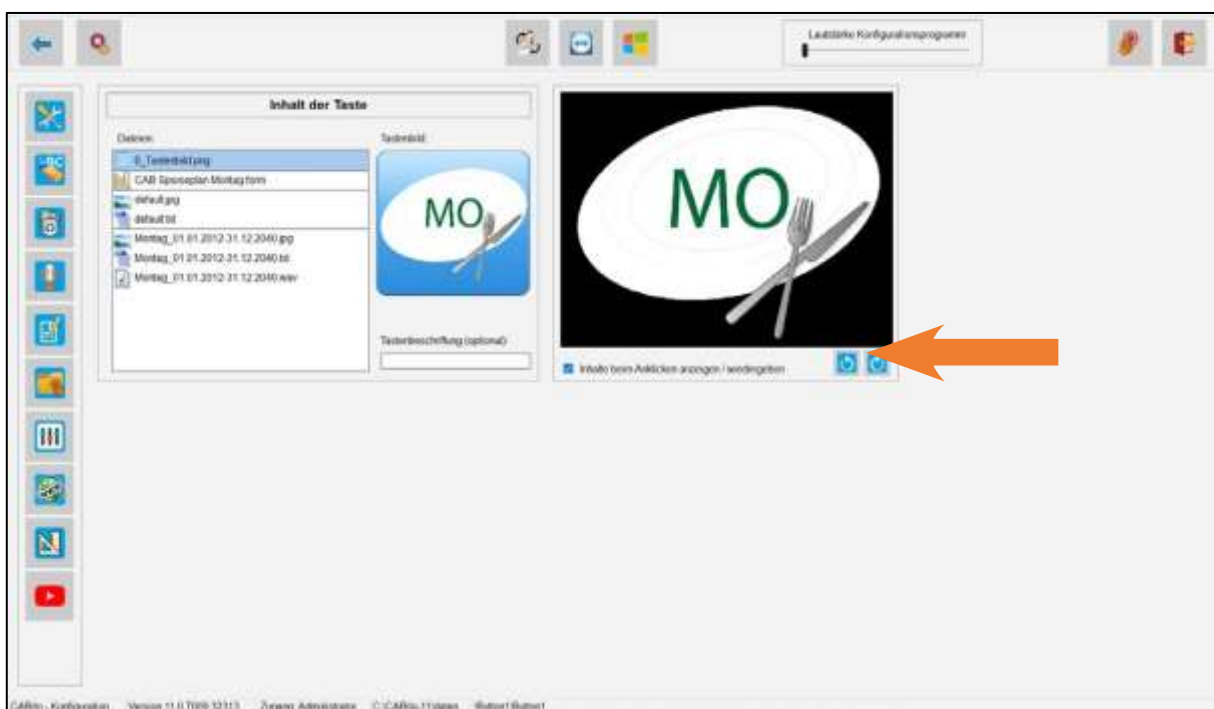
Lautstärke Konfigurationsprogramm

Inhalt der Taste

Dateien

0_Tastenbild.png
CAB Speiseplan Montag.form
default.jpg
default.txt
Montag_01.01.2012-31.12.2040.jpg
Montag_01.01.2012-31.12.2040.txt
Montag_01.01.2012-31.12.2040.wav

Tastenbild

MO

Tastenbeschriftung (optional)

MO

Inhalte beim Anklicken anzeigen / wiedergeben

CABito - Konfiguration    Version 11.0.T009.32313    Zugang: Administrator    C:\CABito.11\daten    \Button1\Button1